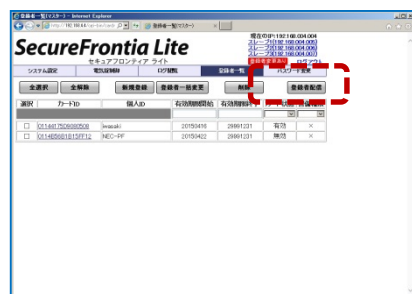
登録者一覧(マスター) - Internet Explorer

http://192.168.4.4/... 登録者一覧(マスター)

現在のIP:192.168.004.004
スレーブ1:192.168.004.005
スレーブ2:192.168.004.006
スレーブ3:192.168.004.007

SecureFrontia Lite
セキュアフロンティア ライト

登録者変更あり ログアウト

システム設定 電気錠制御 ログ閲覧 登録者一覧 パスワード変更

全選択 全解除 新規登録 登録者一括変更 削除 登録者配信

| 選択 | カードID | 個人ID | 有効期限開始 | 有効期限終了 | 状態 | 削除 |
|---|---|---|---|---|---|---|
| | | | | | | |
| ☐ | 0114617509080509 | iwasaki | 20150416 | 29991231 | 有効 | × |
| ☐ | 0114E5501015FF12 | NEC-PF | 20150422 | 29991231 | 無効 | × |